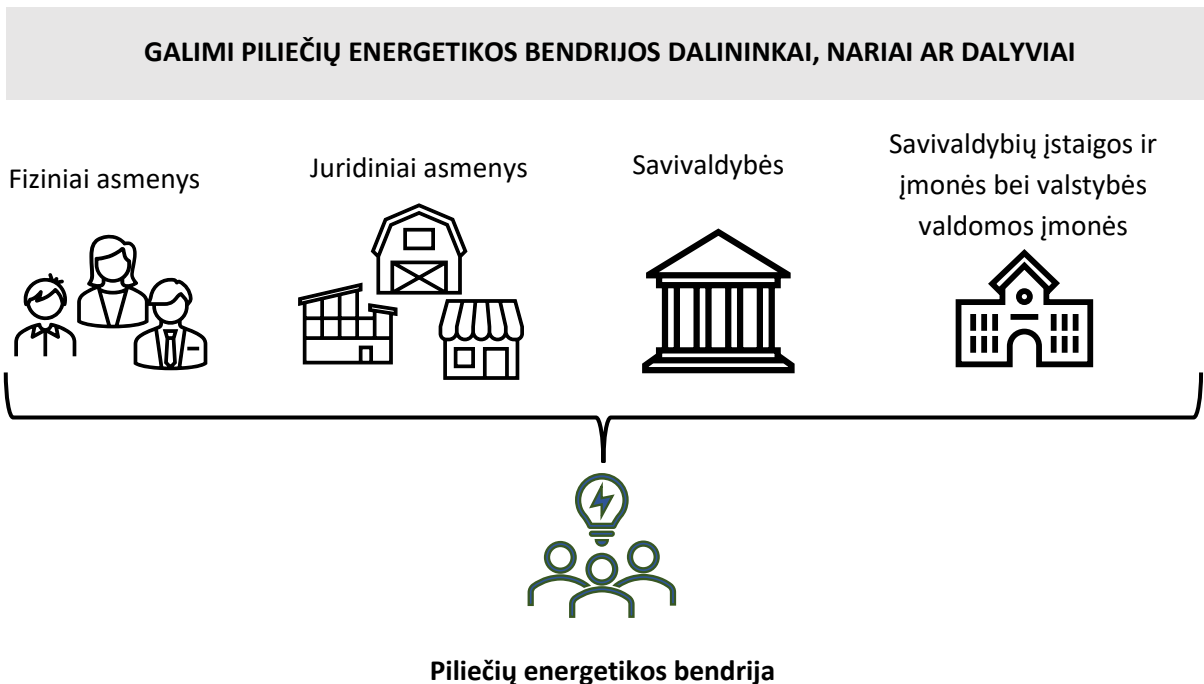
GALIMI PILIEČIŲ ENERGETIKOS BENDRIJOS DALININKAI, NARIAI AR DALYVIAI

Fiziniai asmenys

Juridiniai asmenys

Savivaldybės

Savivaldybių įstaigos ir įmonės bei valstybės valdomos įmonės

Piliečių energetikos bendrija